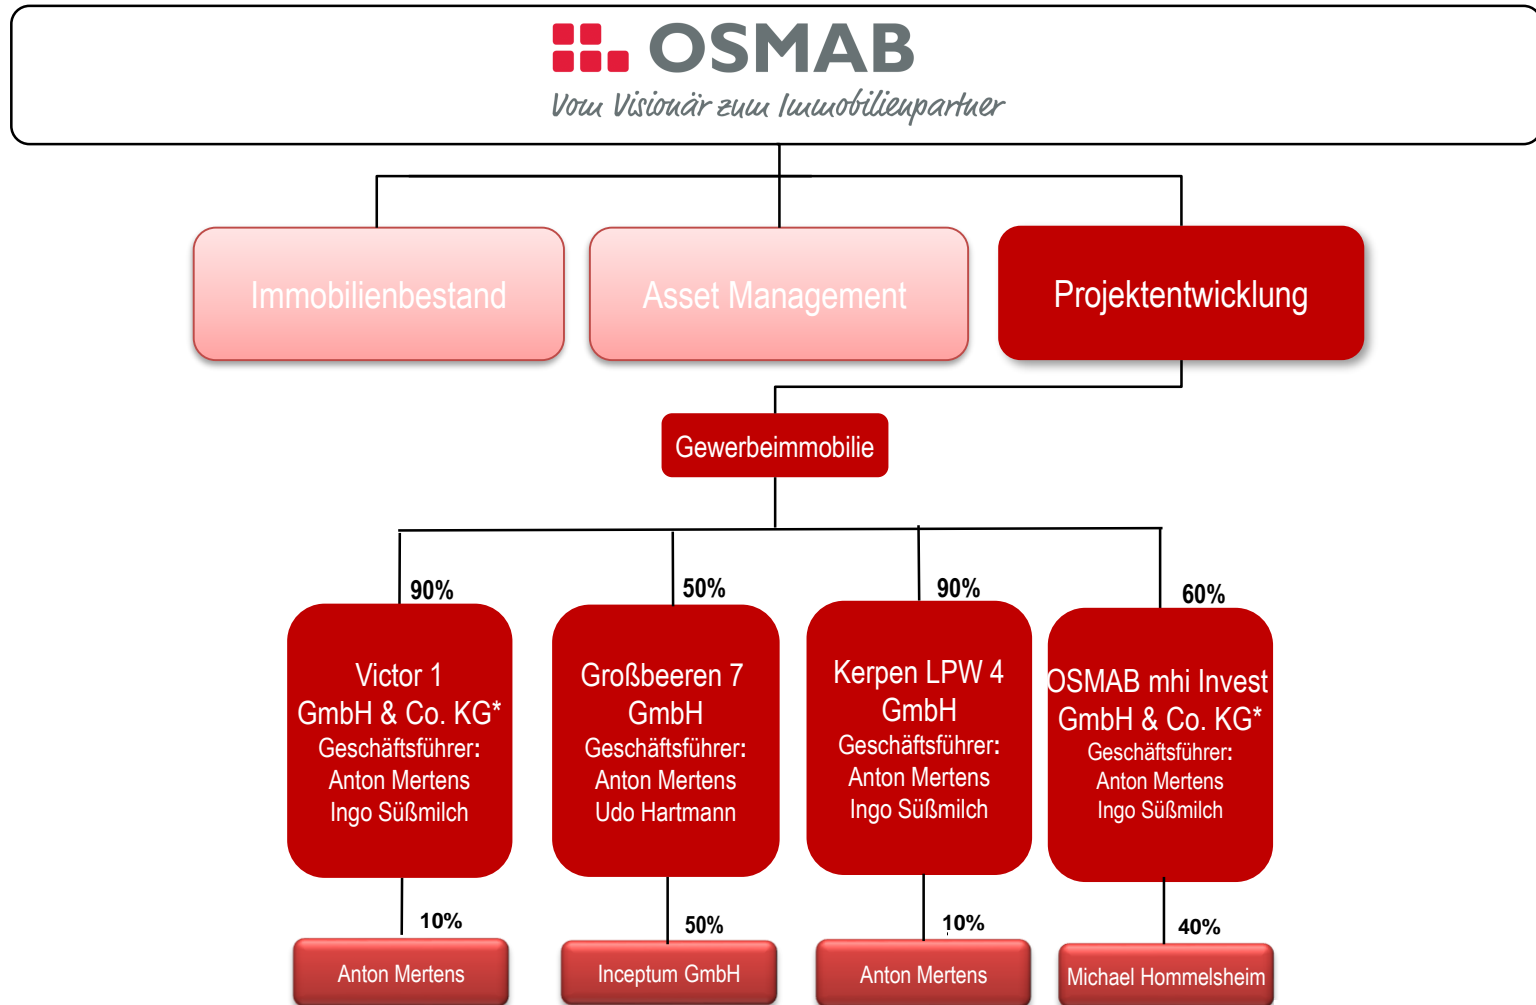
OSMAB
Vom Visionär zum Immobilienpartner

Immobilienbestand

Asset Management

Projektentwicklung

Gewerbeimmobilie

90%

Victor 1 GmbH & Co. KG*
Geschäftsführer:
Anton Mertens
Ingo Süßmilch

10%

Anton Mertens

50%

Großbeeren 7 GmbH
Geschäftsführer:
Anton Mertens
Udo Hartmann

50%

Inceptum GmbH

90%

Kerpen LPW 4 GmbH
Geschäftsführer:
Anton Mertens
Ingo Süßmilch

10%

Anton Mertens

60%

OSMAB mhi Invest GmbH & Co. KG*
Geschäftsführer:
Anton Mertens
Ingo Süßmilch

40%

Michael Hommelsheim